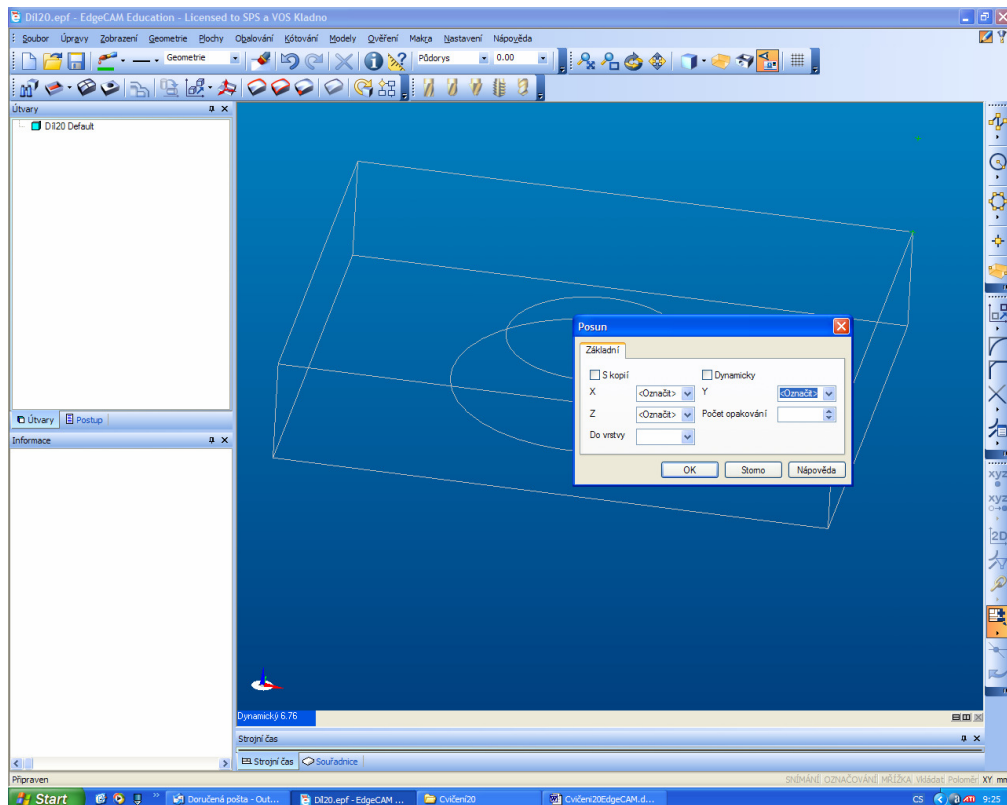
Dil20.epf - EdgeCAM Education - Licensed to SPS a VOS Kladno

Soubor Úpravy Zobrazení Geometrie Plochy Obalování Kótování Modely Ověření Makra Nastavení Nápověda

Geometrie

Půdorys

0.00

Útvary

Dil20 Default

Útvary Postup

Informace

Posun

Základní

S kopií

Dynamicky

X <Označit>

Y <Označit>

Z <Označit>

Počet opakování

Do vrstvy

OK Storno Nápověda

Dynamický 6.76

Strojní čas

Strojní čas Souřadnice

Připraven

SNÍMÁNÍ OZNAČOVÁNÍ MŘÍŽKA Vkládat Poloměr XY mm

Start

Doručená pošta - Out...

Dil20.epf - EdgeCAM ...

Cvičeni20

Cvičeni20EdgeCAM.d...

CS 9:25